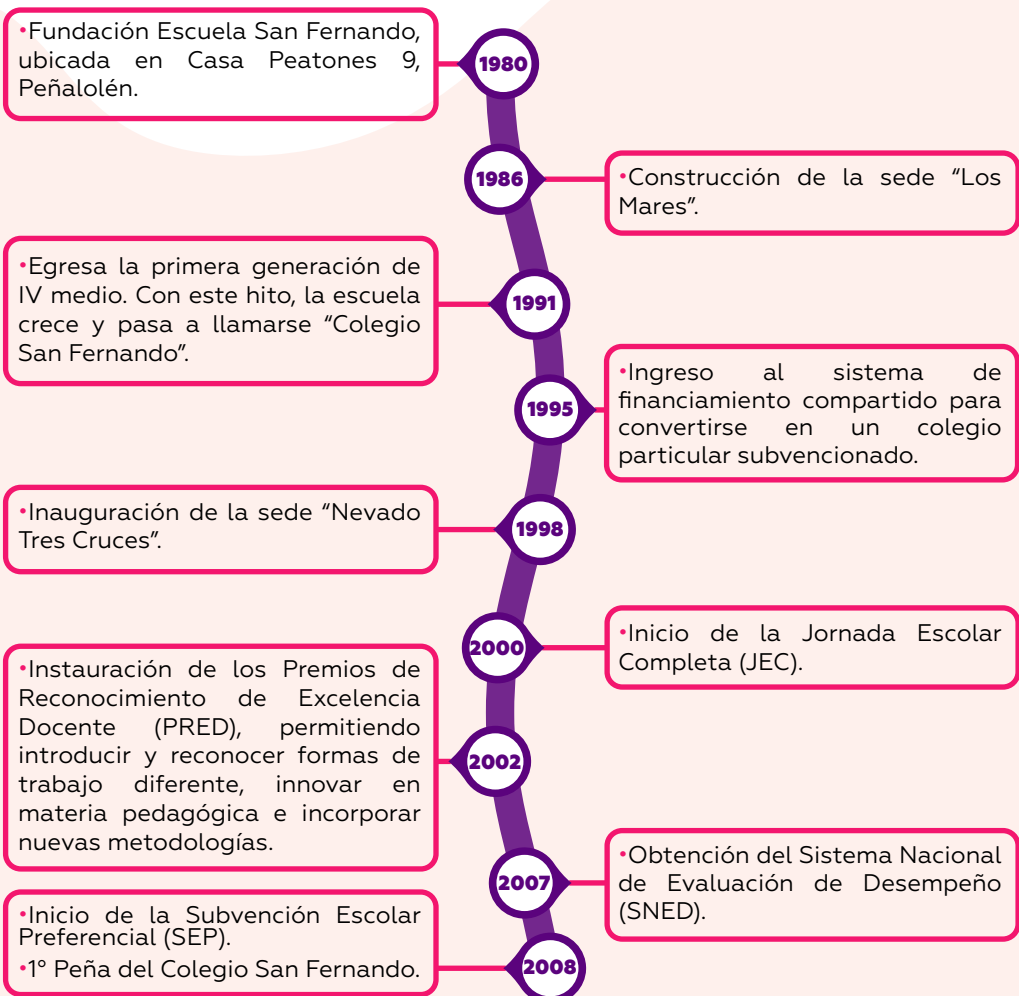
•Fundación Escuela San Fernando, ubicada en Casa Peatones 9, Peñalolén.

1980

1986

•Construcción de la sede “Los Mares”.

•Egresa la primera generación de IV medio. Con este hito, la escuela crece y pasa a llamarse “Colegio San Fernando”.

1991

•Ingreso al sistema de financiamiento compartido para convertirse en un colegio particular subvencionado.

1995

•Inauguración de la sede “Nevado Tres Cruces”.

1998

2000

•Inicio de la Jornada Escolar Completa (JEC).

•Instauración de los Premios de Reconocimiento de Excelencia Docente (PRED), permitiendo introducir y reconocer formas de trabajo diferente, innovar en materia pedagógica e incorporar nuevas metodologías.

2002

2007

•Obtención del Sistema Nacional de Evaluación de Desempeño (SNED).

•Inicio de la Subvención Escolar Preferencial (SEP).

•1° Peña del Colegio San Fernando.

2008